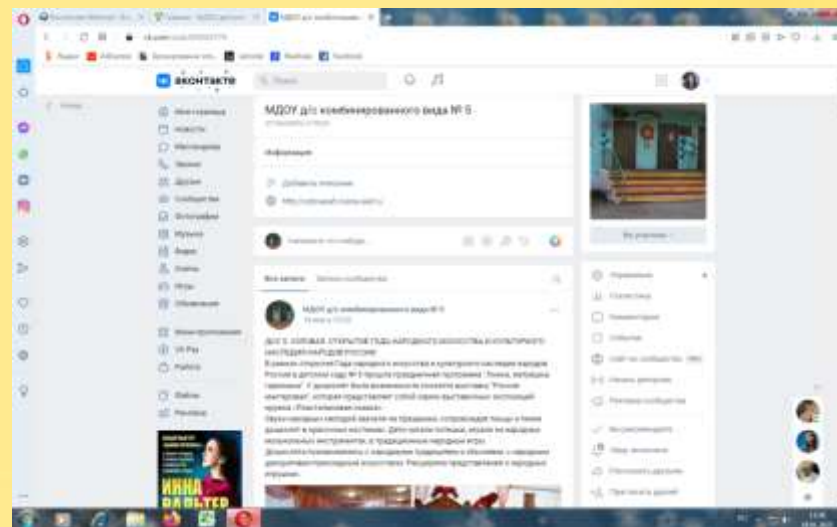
вконтакте

МДОУ д/с комбинированного вида № 5

Информация

Моя страница
Новости
Мессенджер
Звонки
Друзья
Сообщества
Фотографии
Музыка
Видео
Клипы
Игры
Объявления

Мини-приложения
VK Pay
Работа

Добавить описание

Напишите что-нибудь...

Все записи

МДОУ д/с комбинированного вида № 5

ДОУ 5. ГОЛОВАЯ. ОТКРЫТОЕ ГОДЪ НАРОДНОГО ИСКУССТВА И КУЛЬТУРНОГО НАСЛЕДИЯ НАРОДОВ РОССИИ

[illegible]

ИННА
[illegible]

Вы участник

Управление
Статистика
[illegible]
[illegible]
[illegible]
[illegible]
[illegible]